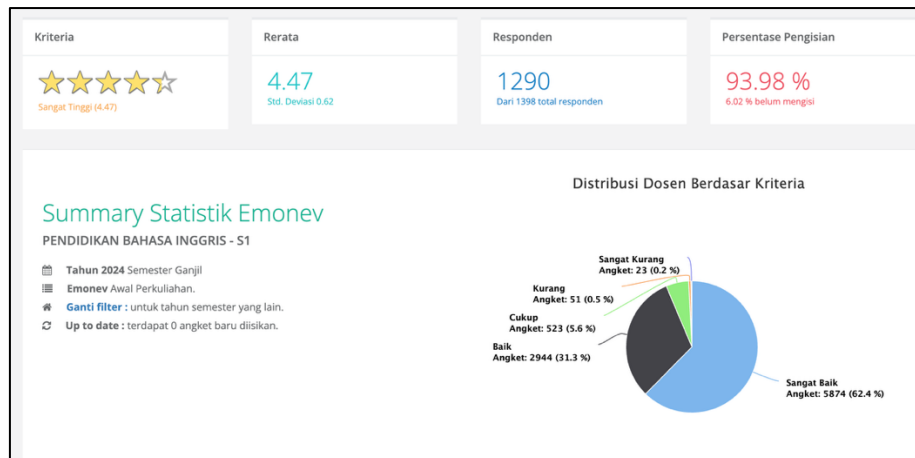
Kriteria

Sangat Tinggi (4.47)

Rerata

4.47

Std. Deviasi 0.62

Responden

1290

Dari 1398 total responden

Persentase Pengisian

93.98 %

6.02 % belum mengisi

Summary Statistik Emonev

PENDIDIKAN BAHASA INGGRIS - S1

Tahun 2024 Semester Ganjil

Emonev Awal Perkuliahan.

Ganti filter : untuk tahun semester yang lain.

Up to date : terdapat 0 angket baru diisikan.

Distribusi Dosen Berdasar Kriteria

Sangat Kurang
Angket: 23 (0.2 %)

Kurang
Angket: 51 (0.5 %)

Cukup
Angket: 523 (5.6 %)

Baik
Angket: 2944 (31.3 %)

Sangat Baik
Angket: 5874 (62.4 %)